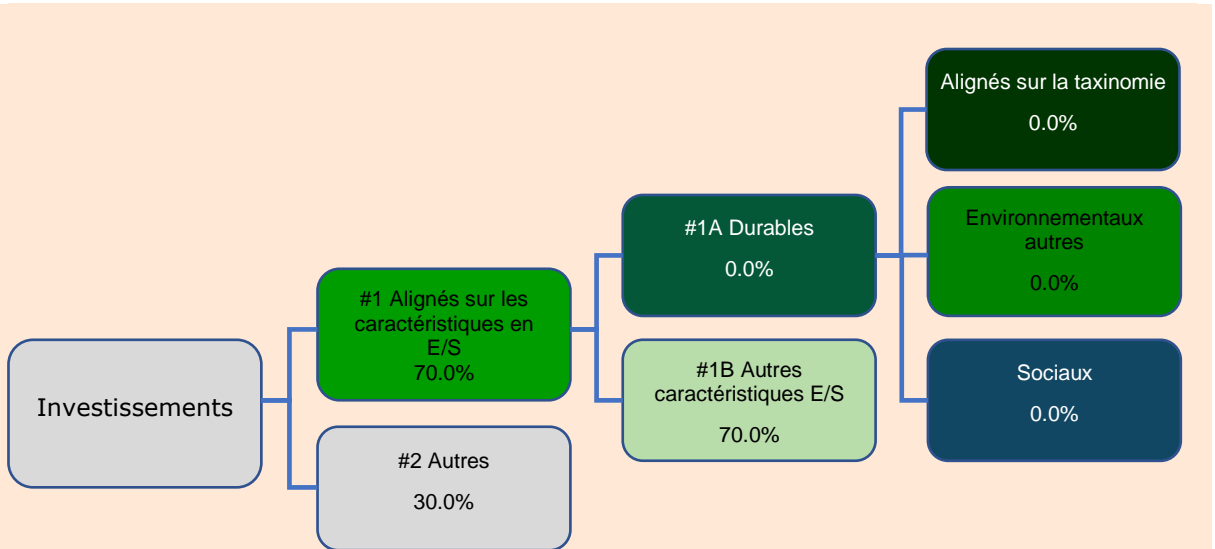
Investissements

#1 Alignés sur les caractéristiques en E/S
70.0%

#2 Autres
30.0%

#1A Durables
0.0%

#1B Autres caractéristiques E/S
70.0%

Alignés sur la taxinomie
0.0%

Environnementaux autres
0.0%

Sociaux
0.0%